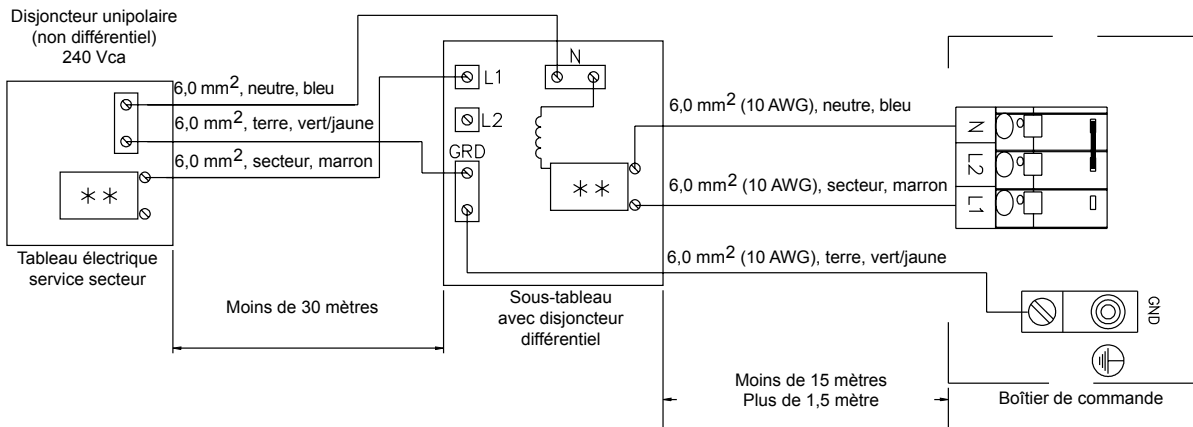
Disjoncteur unipolaire (non différentiel) 240 Vca

6,0 mm$^2$, neutre, bleu

6,0 mm$^2$, terre, vert/jaune

6,0 mm$^2$, secteur, marron

∗∗

Tableau électrique service secteur

L1

L2

N

GRD

∗∗

6,0 mm$^2$ (10 AWG), neutre, bleu

6,0 mm$^2$ (10 AWG), secteur, marron

6,0 mm$^2$ (10 AWG), terre, vert/jaune

N

L2

L1

GND

Moins de 30 mètres

Sous-tableau avec disjoncteur différentiel

Moins de 15 mètres
Plus de 1,5 mètre

Boîtier de commande